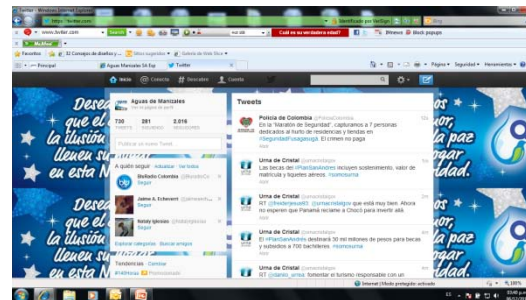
Twitter - Windows Internet Explorer
https://twitter.com/
www.twitter.com
Search
Identificado por VeriSign
Bing
Cuál es su verdadera edad?
Bloquear
Block popups
My Web
Favoritos
32 Consejos de diseño y...
Sitios sugeridos
Galería de Web Slice
Principal
Aguas Manizales SA Esp
Twitter
Página
Seguridad
Herramientas
Inicio
Conectar
Descubre
Cuenta
Dese
que el
la ilusión
lleuen su
en esta N
Aguas de Manizales
Ver mi página de perfil
730 TWEETS
281 SIGUIENDO
2.016 SEGUIDORES
Publicar un nuevo Tweet...
A quién seguir · Actualizar · Ver todos
MeRodo Colombia @MeRodoCo
Seguir
Jaime A. Echeverri @jaimeech
Seguir
Nataly Iglesias @NatalyIglesias
Seguir
Explorar categorías · Buscar amigos
Tendencias · Cambiar
#14Honras Promocionado
Tweets
Policía de Colombia @PoliciaColombia
En la "Maratón de Seguridad", capturamos a 7 personas dedicados al hurto de residencias y tiendas en #SeguridadFusagasugá El crimen no paga
Abrir
Urna de Cristal @urnadecristal
Las becas del #PlanSanAndrés incluyen sostenimiento, valor de matrícula y tiquetes aéreos. #somosurna
Abrir
Urna de Cristal @urnadecristal
RT @federgesusd93: @urnacristalgov que está muy bien. Ahora no esperen que Panamá reclame a Chocó para invertir allá.
Abrir
Urna de Cristal @urnadecristal
El #PlanSanAndrés destinará 30 mil millones de pesos para becas y subsidios a 700 bachilleres. #somosurna
Abrir
Urna de Cristal @urnadecristal
RT @dante_urrea: fomentar el turismo responsable con un
Deseo
la paz
leguen
dad.
Internet | Modo protegido: activado
100%